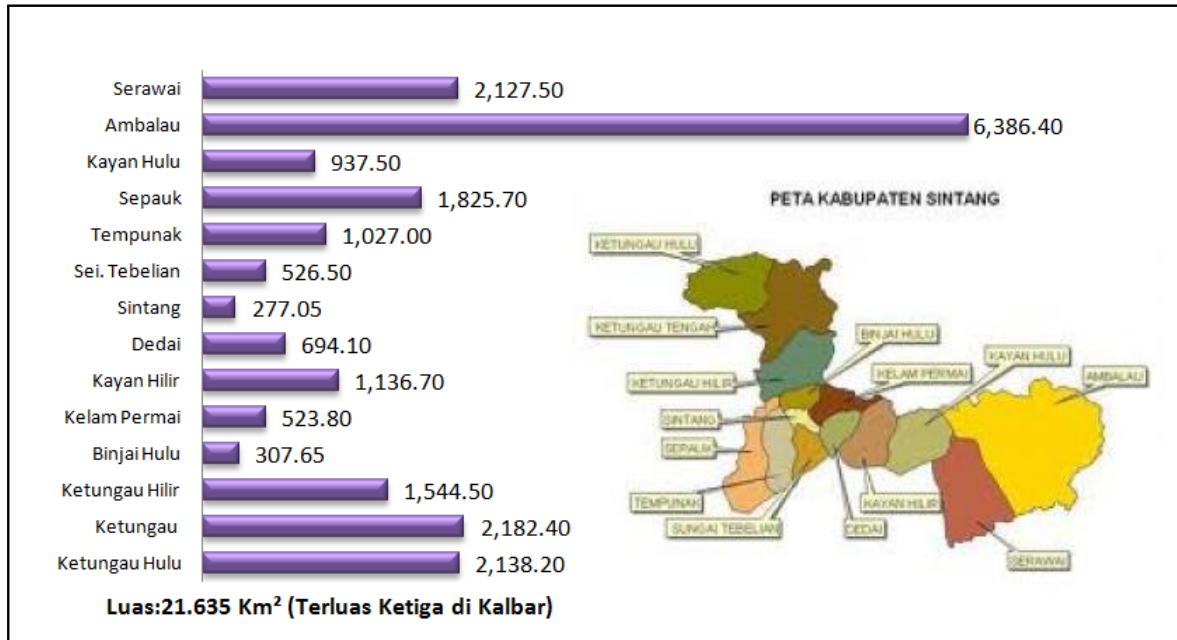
| | |
|---|---|
| Serawai | 2,127.50 |
| Ambalau | 6,386.40 |
| Kayan Hulu | 937.50 |
| Sepauk | 1,825.70 |
| Tempunak | 1,027.00 |
| Sei. Tebelian | 526.50 |
| Sintang | 277.05 |
| Dedai | 694.10 |
| Kayan Hilir | 1,136.70 |
| Kelam Permai | 523.80 |
| Binjai Hulu | 307.65 |
| Ketungau Hilir | 1,544.50 |
| Ketungau | 2,182.40 |
| Ketungau Hulu | 2,138.20 |

PETA KABUPATEN SINTANG

KETUNGAU HULU
KETUNGAU TENGAH
BINJAI HULU
KETUNGAU HILIR
KELAM PERMAI
KAYAN HULU
AMBALAU
SINTANG
SEPAUK
TEMPUNAK
SUNGAI TEBELIAN
DEDAI
KAYAN HILIR
SERAWAI

Luas:21.635 Km² (Terluas Ketiga di Kalbar)